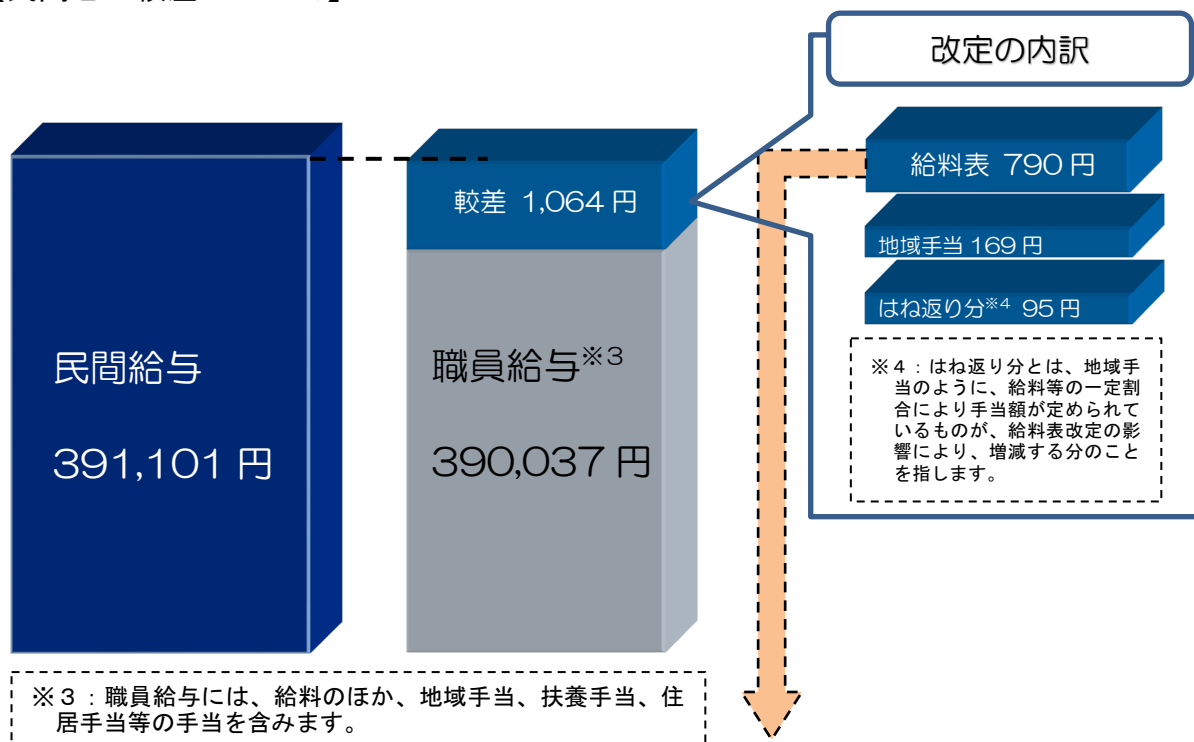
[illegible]

改定の内訳

民間給与

391,101 円

較差 1,064 円

職員給与$^{※3}$

390,037 円

給料表 790 円

地域手当 169 円

はね返り分$^{※4}$ 95 円

※4：はね返り分とは、地域手当のように、給料等の一定割合により手当額が定められているものが、給料表改定の影響により、増減する分のことを指します。

※3：職員給与には、給料のほか、地域手当、扶養手当、住居手当等の手当を含みます。